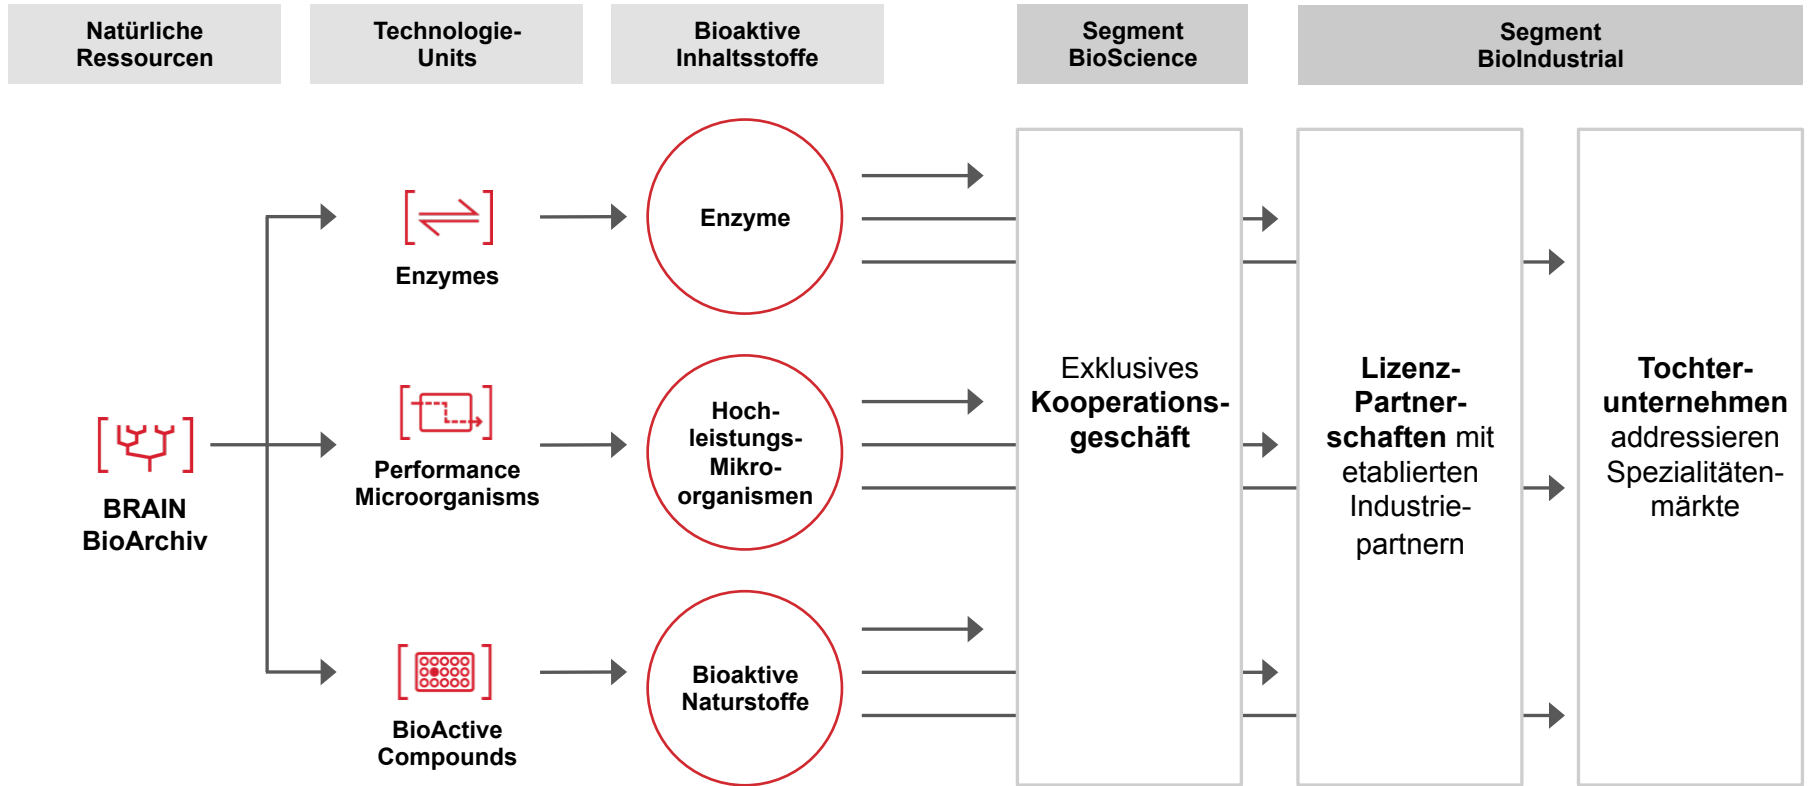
Natürliche Ressourcen

Technologie-Units

Bioaktive Inhaltsstoffe

Segment BioScience

Segment BioIndustrial

BRAIN BioArchiv

Enzymes

Performance Microorganisms

BioActive Compounds

Enzyme

Hochleistungs-Mikroorganismen

Bioaktive Naturstoffe

Exklusives Kooperationsgeschäft

Lizenz-Partnerschaften mit etablierten Industriepartnern

Tochterunternehmen addressieren Spezialitätenmärkte